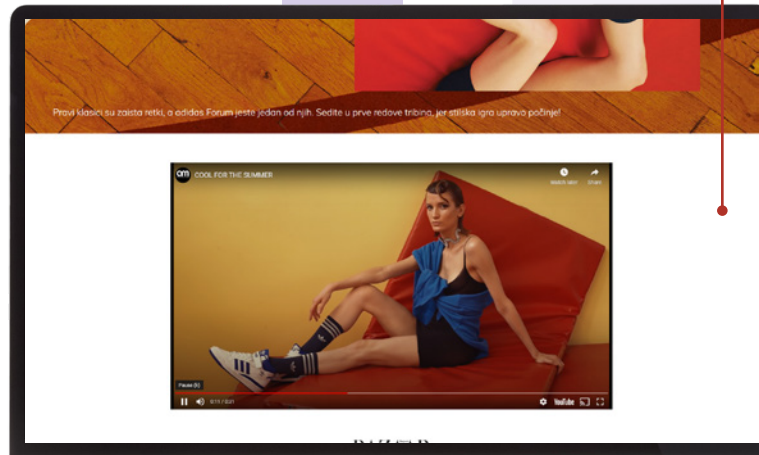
Pravi klasici su zaista retki, a adidas Forum jeste jedan od njih. Sedite u prve redove tribina, jer stilska igra upravo počinje!

om COOL FOR THE SUMMER

Watch later Share

Pause (k)

0:11 / 0:21

YouTube

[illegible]